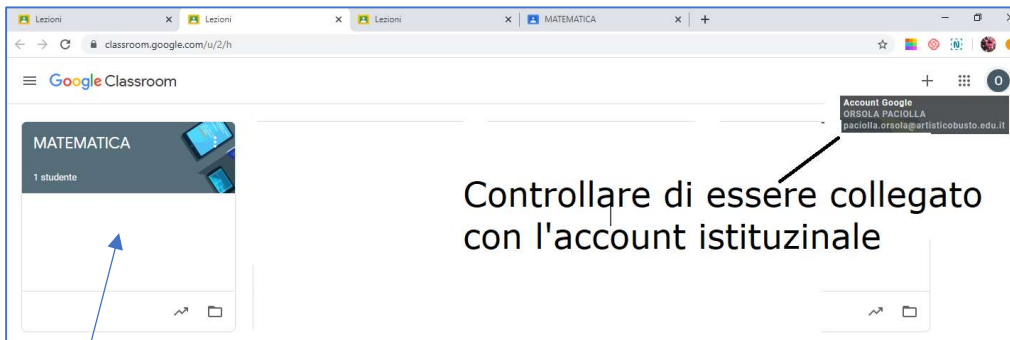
Lezioni
Lezioni
Lezioni
MATEMATICA
classroom.google.com/u/2/h
Google Classroom
Account Google
ORSOLA PACIOLLA
paciolla.orsola@artisticobusto.edu.it
MATEMATICA
1 studente
Controllare di essere collegato con l'account istituzinale